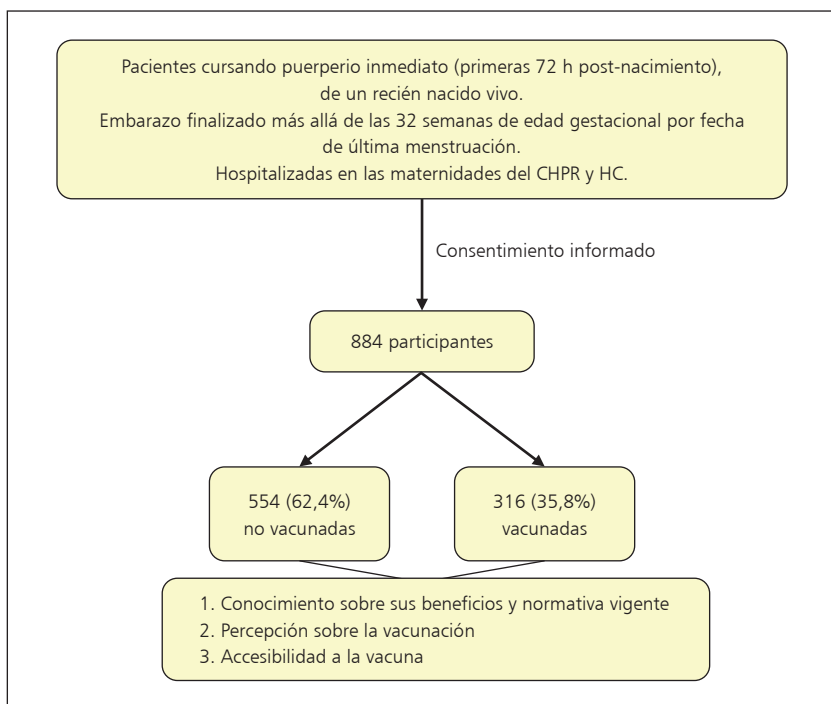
Pacientes cursando puerperio inmediato (primeras 72 h post-nacimiento), de un recién nacido vivo.
Embarazo finalizado más allá de las 32 semanas de edad gestacional por fecha de última menstruación.
Hospitalizadas en las maternidades del CHPR y HC.

Consentimiento informado

884 participantes

554 (62,4%) no vacunadas

316 (35,8%) vacunadas

1. Conocimiento sobre sus beneficios y normativa vigente
2. Percepción sobre la vacunación
3. Accesibilidad a la vacuna